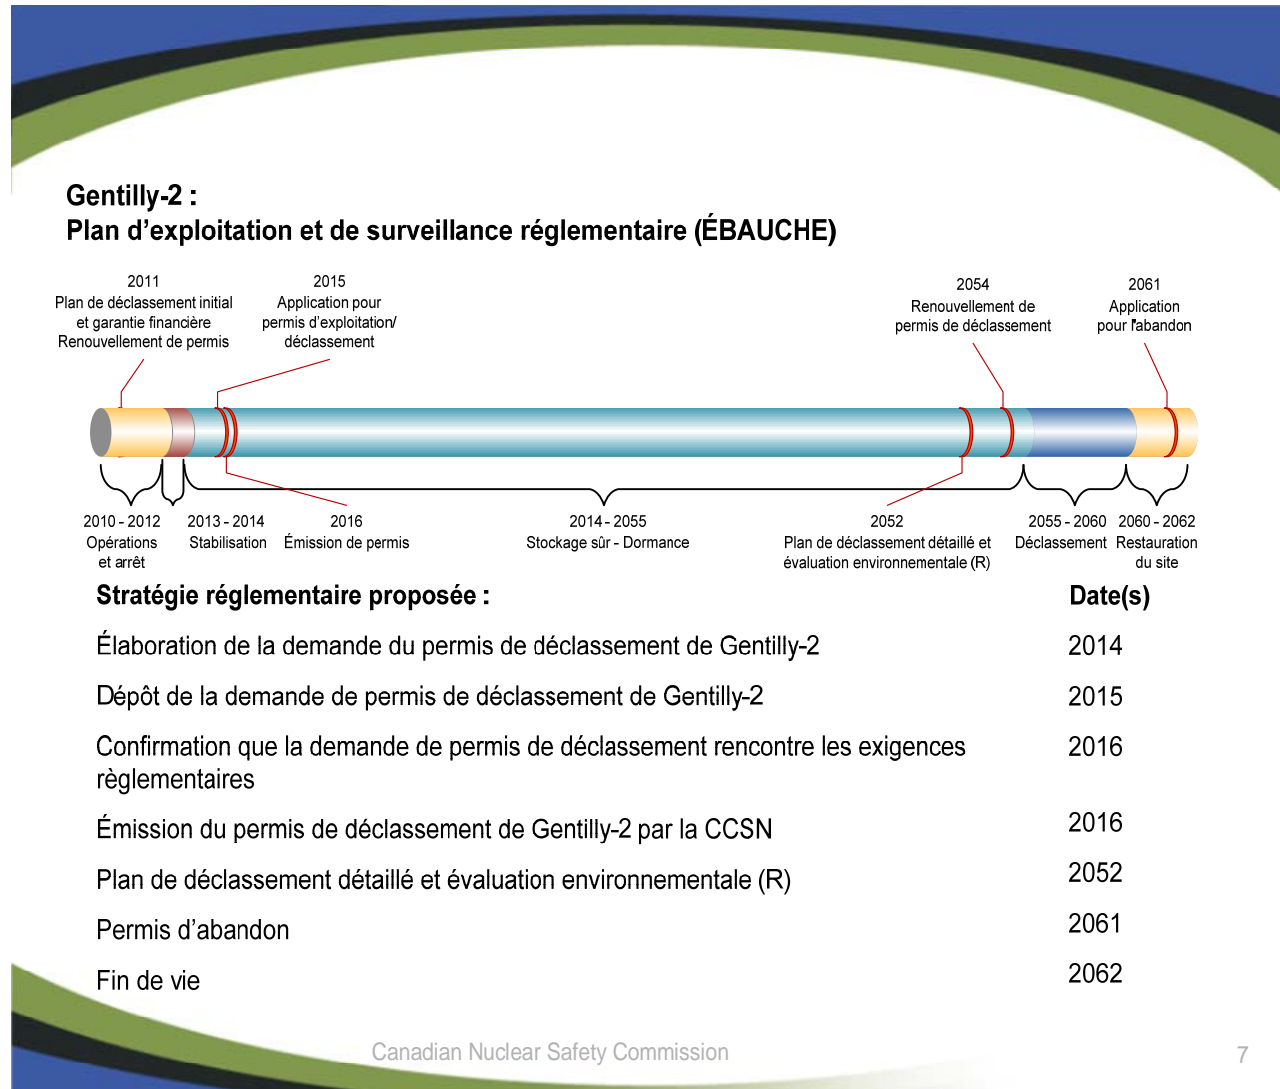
Gentilly-2 :
Plan d'exploitation et de surveillance réglementaire (ÉBAUCHE)

2011
Plan de déclassement initial et garantie financière Renouvellement de permis

2015
Application pour permis d'exploitation/ déclassement

2054
Renouvellement de permis de déclassement

2061
Application pour l'abandon

2010 - 2012
Opérations et arrêt

2013 - 2014
Stabilisation

2016
Émission de permis

2014 - 2055
Stockage sûr - Dormance

2052
Plan de déclassement détaillé et évaluation environnementale (R)

2055 - 2060
Déclassement

2060 - 2062
Restauration du site

| Stratégie réglementaire proposée : | Date(s) |
|---|---|
| Élaboration de la demande du permis de déclassement de Gentilly-2 | 2014 |
| Dépôt de la demande de permis de déclassement de Gentilly-2 | 2015 |
| Confirmation que la demande de permis de déclassement rencontre les exigences règlementaires | 2016 |
| Émission du permis de déclassement de Gentilly-2 par la CCSN | 2016 |
| Plan de déclassement détaillé et évaluation environnementale (R) | 2052 |
| Permis d'abandon | 2061 |
| Fin de vie | 2062 |

Canadian Nuclear Safety Commission

7